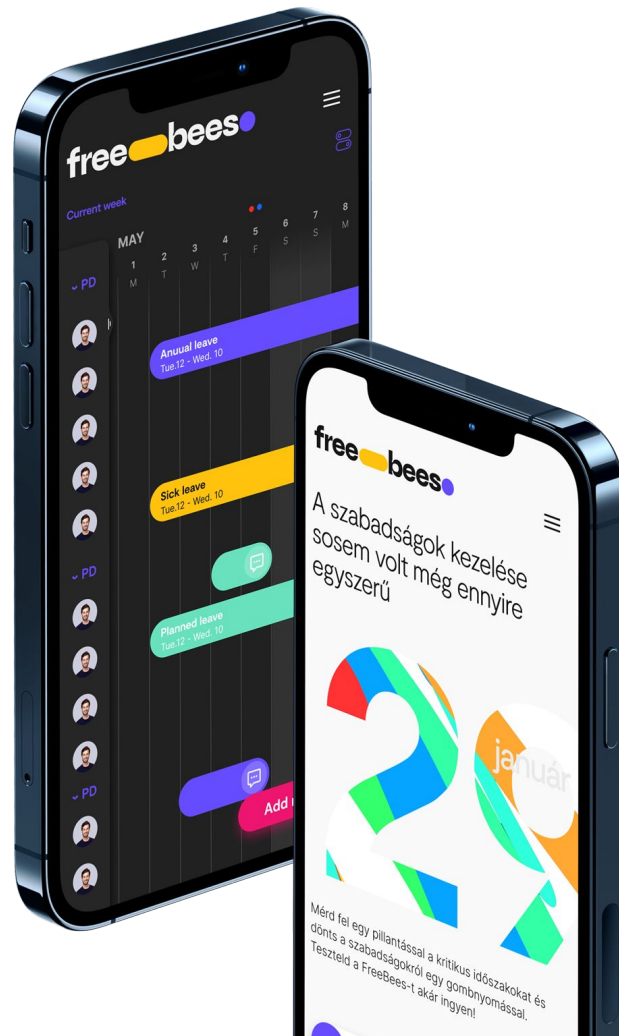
freebees

Current week

MAY

1 M
2 T
3 W
4 T
5 F
6 S
7 S
8 M

PD

Anuual leave
Tue.12 - Wed. 10

Sick leave
Tue.12 - Wed. 10

Planned leave
Tue.12 - Wed. 10

PD

PD

Add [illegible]

freebees

A szabadságok kezelése sosem volt még ennyire egyszerű

január

Mérd fel egy pillantással a kritikus időszakokat és döntsd a szabadságokról egy gombnyomással. Teszteld a FreeBees-t akár ingyen!